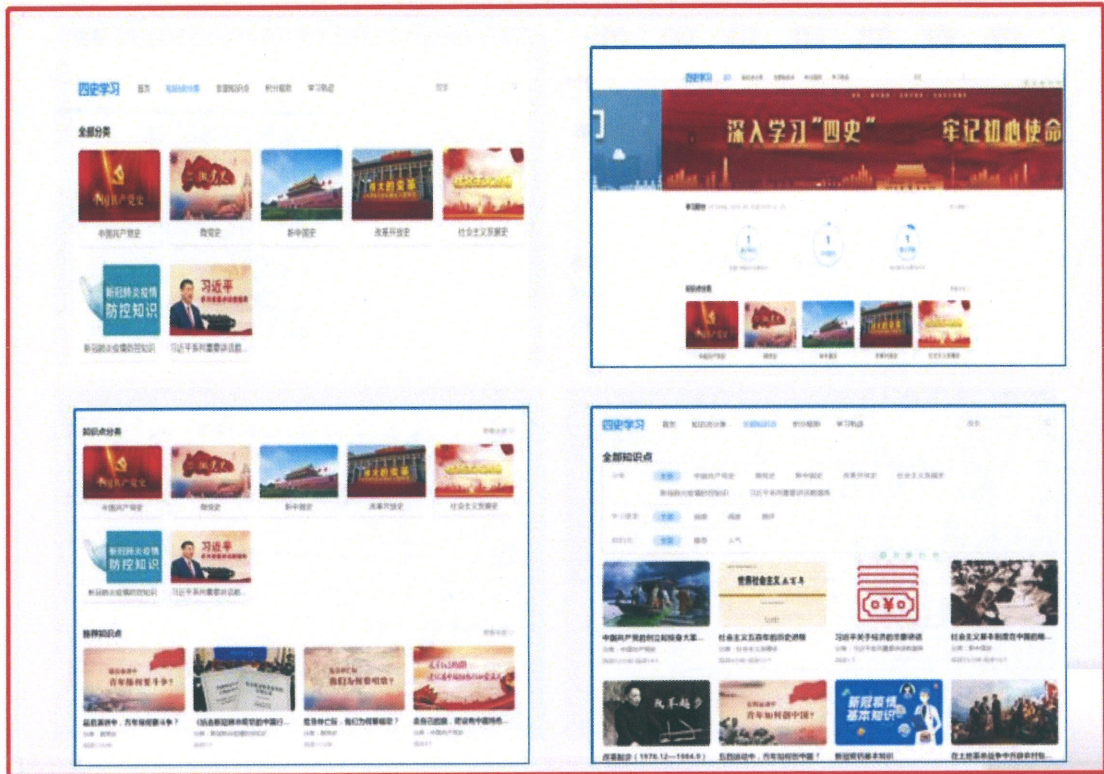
四史学习 首页 知识点分类 全部知识点 积分规则 学习轨迹

全部分类

中国共产党史

微党史

新中国史

伟大的变革

改革开放史

社会主义发展史

新冠肺炎疫情防控知识

新冠肺炎疫情防控知识

习近平

习近平系列重要讲话数...

深入学习"四史" 牢记初心使命

1

1

1

知识点分类

中国共产党史

微党史

新中国史

改革开放史

社会主义发展史

新冠肺炎疫情防控知识

新冠肺炎疫情防控知识

习近平

习近平系列重要讲话数...

推荐知识点

青年如何更斗争?

我们为何要唱歌?

四史学习 首页 知识点分类 全部知识点 积分规则 学习轨迹

全部知识点

全部 中国共产党史 微党史 新中国史 改革开放史 社会主义发展史

新冠肺炎疫情防控知识 习近平系列重要讲话数据库

全部

全部

中国共产党的创立和投身大革...

世界社会主义五百年

社会主义五百年的历史进程

习近平关于经济的重要讲话

社会主义革命和制度在中国的确...

风华正茂

青年如何创中国?

新冠疫情基本知识

新冠疫情基本知识

在土地革命战争中开辟农村包...